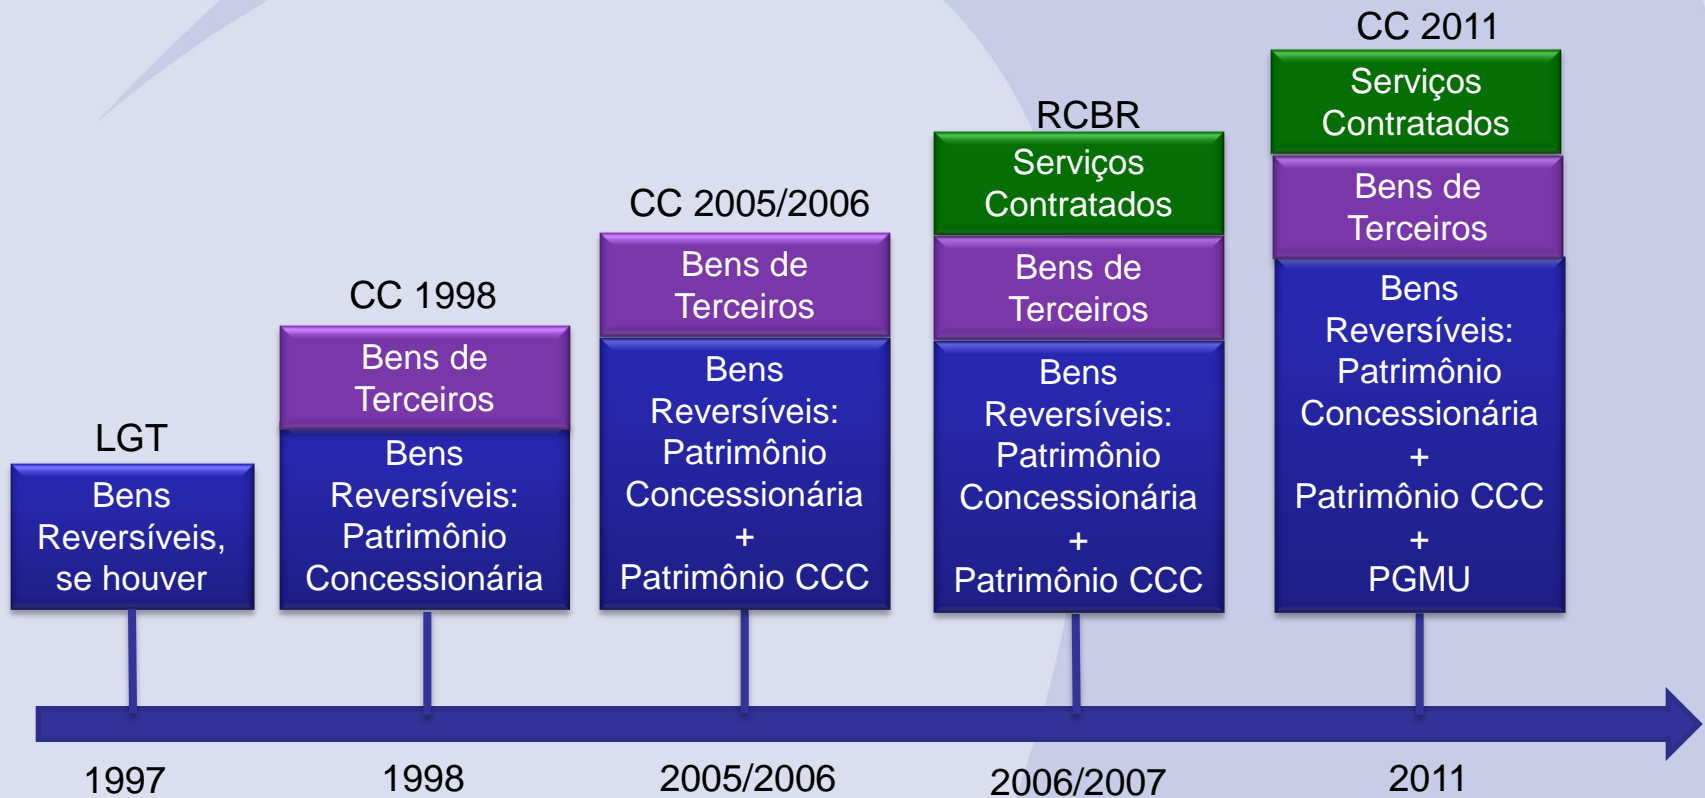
LGT

Bens Reversíveis, se houver

CC 1998

Bens de Terceiros

Bens Reversíveis: Patrimônio Concessionária

CC 2005/2006

Bens de Terceiros

Bens Reversíveis: Patrimônio Concessionária + Patrimônio CCC

RCBR

Serviços Contratados

Bens de Terceiros

Bens Reversíveis: Patrimônio Concessionária + Patrimônio CCC

CC 2011

Serviços Contratados

Bens de Terceiros

Bens Reversíveis: Patrimônio Concessionária + Patrimônio CCC + PGMU

1997

1998

2005/2006

2006/2007

2011